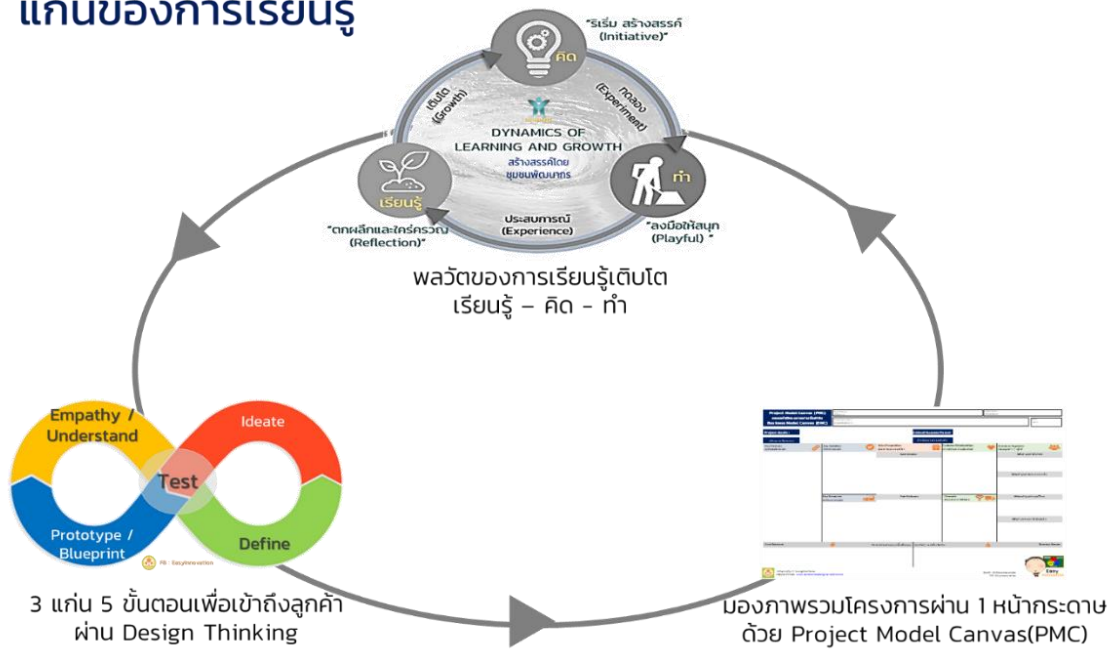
แกนของการเรียนรู้

"ริเริ่ม สร้างสรรค์ (Initiative)"

คิด

เติบโต (Growth)

ทดลอง (Experiment)

DYNAMICS OF LEARNING AND GROWTH

สร้างสรรค์โดย ชุมชนพัฒนากร

เรียนรู้

ทำ

"ตกผลึกและใคร่ครวญ (Reflection)"

ประสบการณ์ (Experience)

"ลงมือให้สนุก (Playful)"

พลวัตของการเรียนรู้เติบโต
เรียนรู้ – คิด – ทำ

Empathy / Understand

Ideate

Test

Prototype / Blueprint

Define

3 แก่น 5 ขั้นตอนเพื่อเข้าถึงลูกค้า
ผ่าน Design Thinking

มองภาพรวมโครงการผ่าน 1 หน้ากระดาษ
ด้วย Project Model Canvas(PMC)